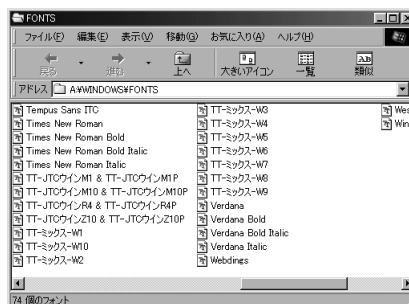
FONTS

ファイル(F) 編集(E) 表示(V) 移動(G) お気に入り(A) ヘルプ(H)

戻る 進む 上へ 大きいアイコン 一覧 詳細

アドレス A:¥WINDOWS¥FONTS

Tempus Sans ITC
Times New Roman
Times New Roman Bold
Times New Roman Bold Italic
Times New Roman Italic
TT-JTCウインM1 & TT-JTCウインM1P
TT-JTCウインM10 & TT-JTCウインM10P
TT-JTCウインR4 & TT-JTCウインR4P
TT-JTCウインZ10 & TT-JTCウインZ10P
TT-ミックス-W1
TT-ミックス-W10
TT-ミックス-W2

TT-ミックス-W3
TT-ミックス-W4
TT-ミックス-W5
TT-ミックス-W6
TT-ミックス-W7
TT-ミックス-W8
TT-ミックス-W9
Verdana
Verdana Bold
Verdana Bold Italic
Verdana Italic
Webdings

Wes
Win

74 個のフォント